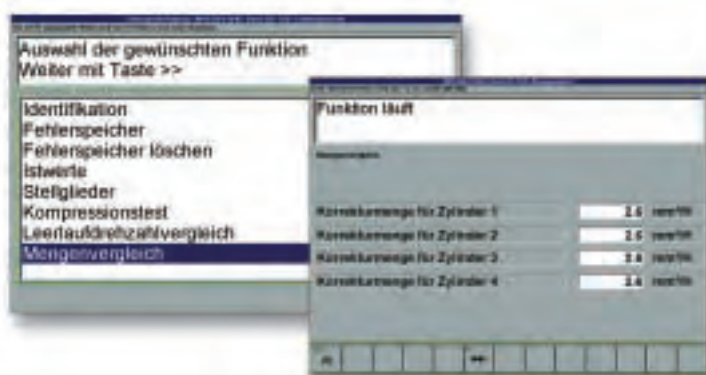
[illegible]

Auswahl der gewünschten Funktion
Weiter mit Taste >>

Identifikation
Fehlerspeicher
Fehlerspeicher löschen
Istwerte
Stellglieder
Kompressionstest
Leerlaufdrehzahlvergleich
Mengenvergleich

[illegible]

Funktion läuft

Mengenvergleich

| | | |
|---|---|---|
| Korrekturmenge für Zylinder 1 | 3.6 | mm³/H |
| Korrekturmenge für Zylinder 2 | 3.6 | mm³/H |
| Korrekturmenge für Zylinder 3 | 3.4 | mm³/H |
| Korrekturmenge für Zylinder 4 | 3.4 | mm³/H |